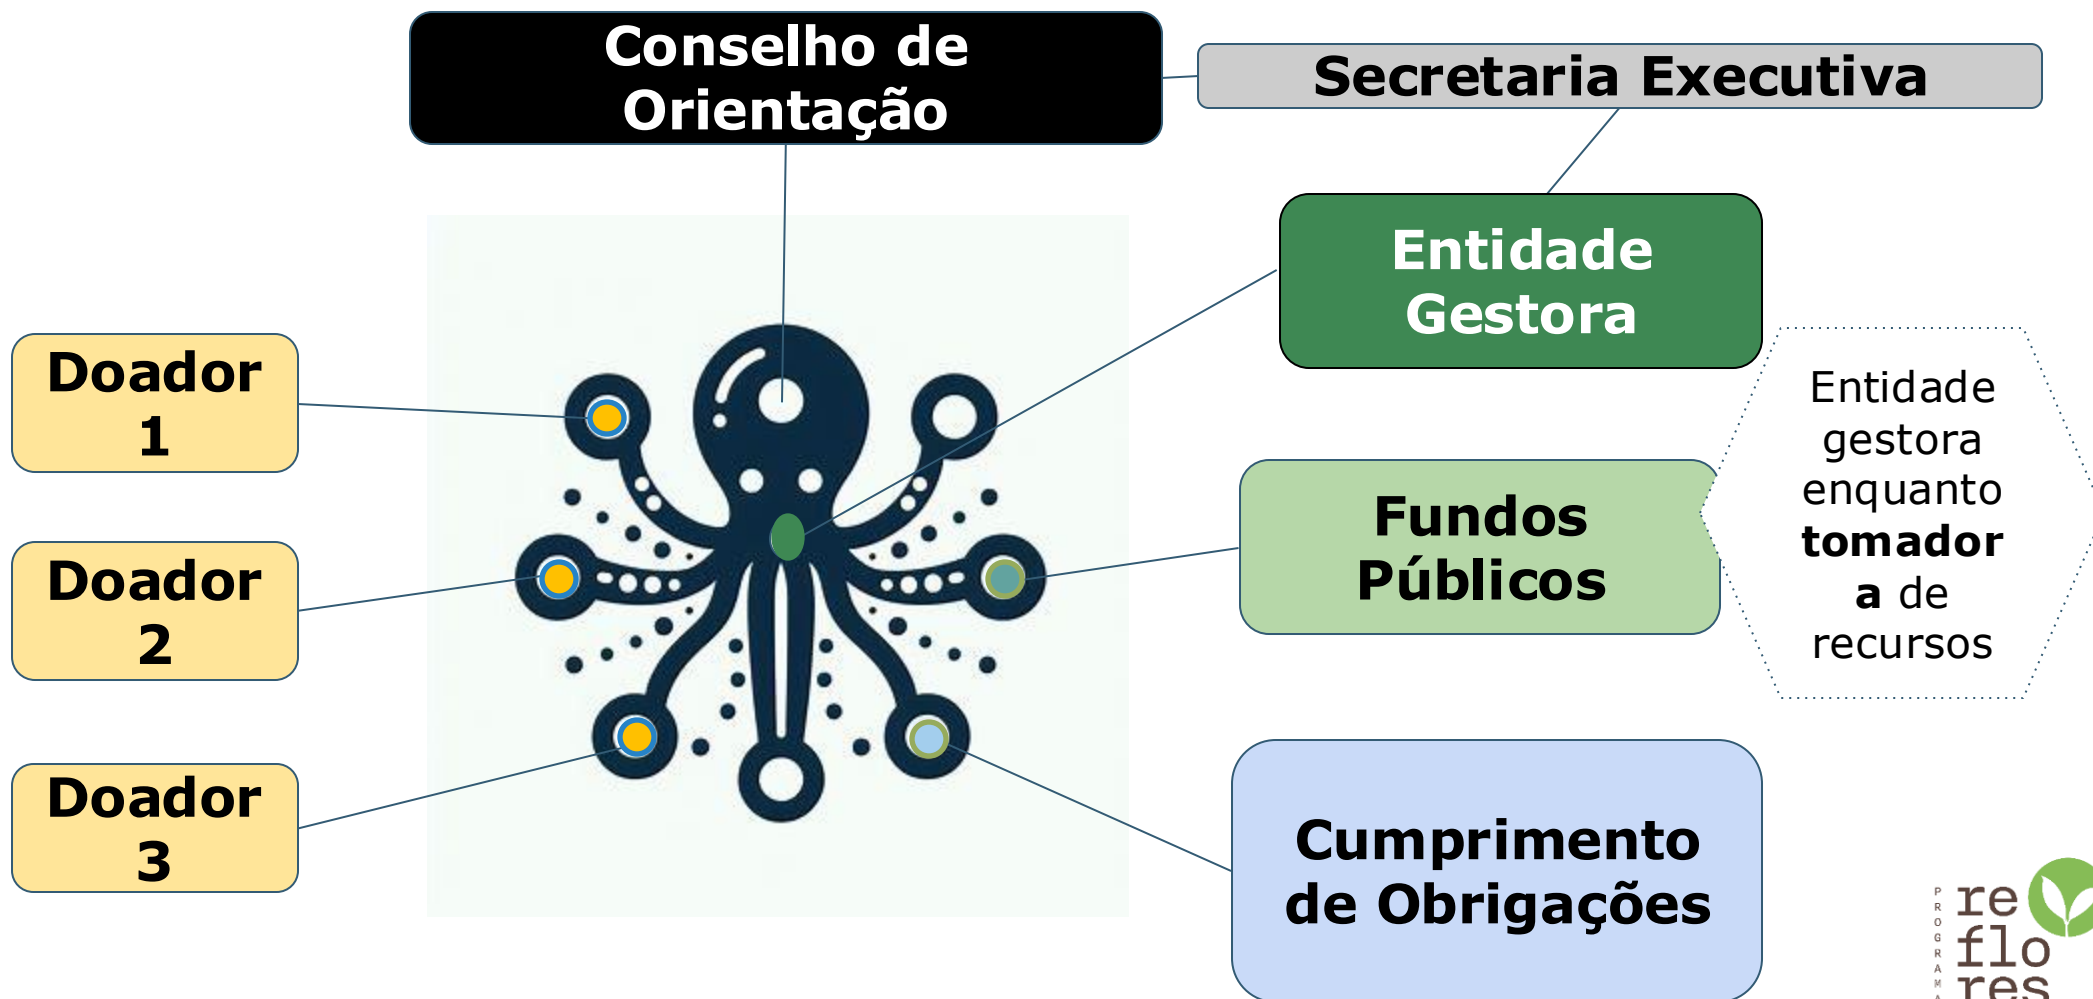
Conselho de Orientação

Secretaria Executiva

Entidade Gestora

Doador 1

Doador 2

Doador 3

Fundos Públicos

Entidade gestora enquanto **tomador a** de recursos

Cumprimento de Obrigações

PROGRAMA
re
flo
res